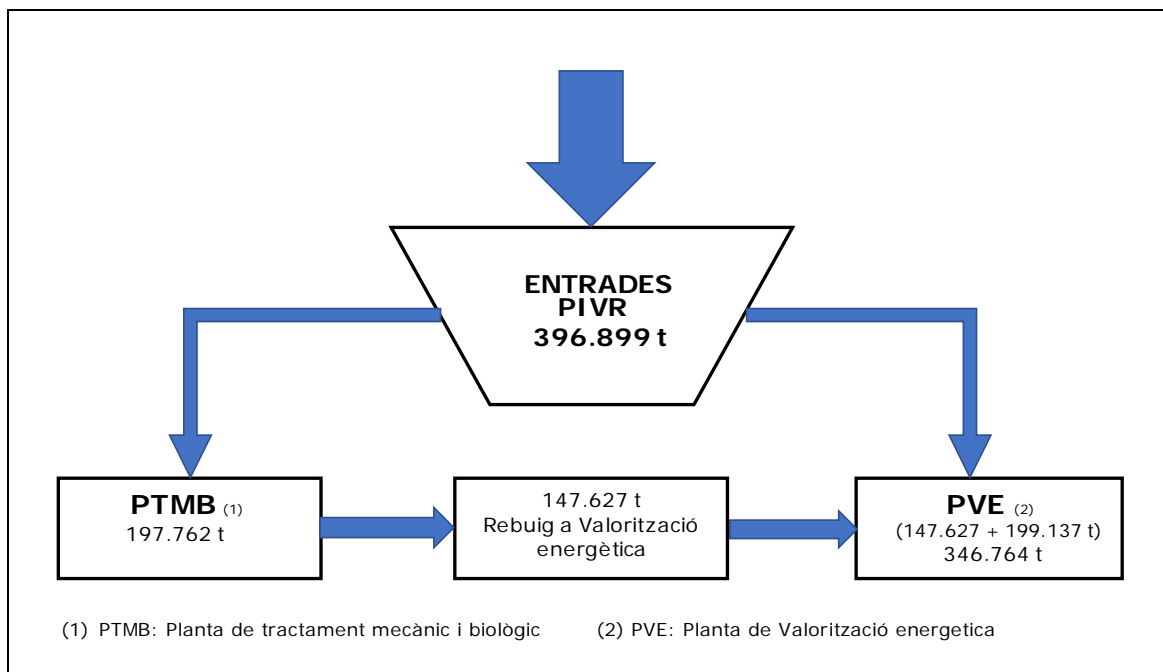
ENTRADES
PIVR
396.899 t

PTMB (1)
197.762 t

147.627 t
Rebuig a Valorització energètica

PVE (2)
(147.627 + 199.137 t)
346.764 t

(1) PTMB: Planta de tractament mecànic i biològic

(2) PVE: Planta de Valorització energetica